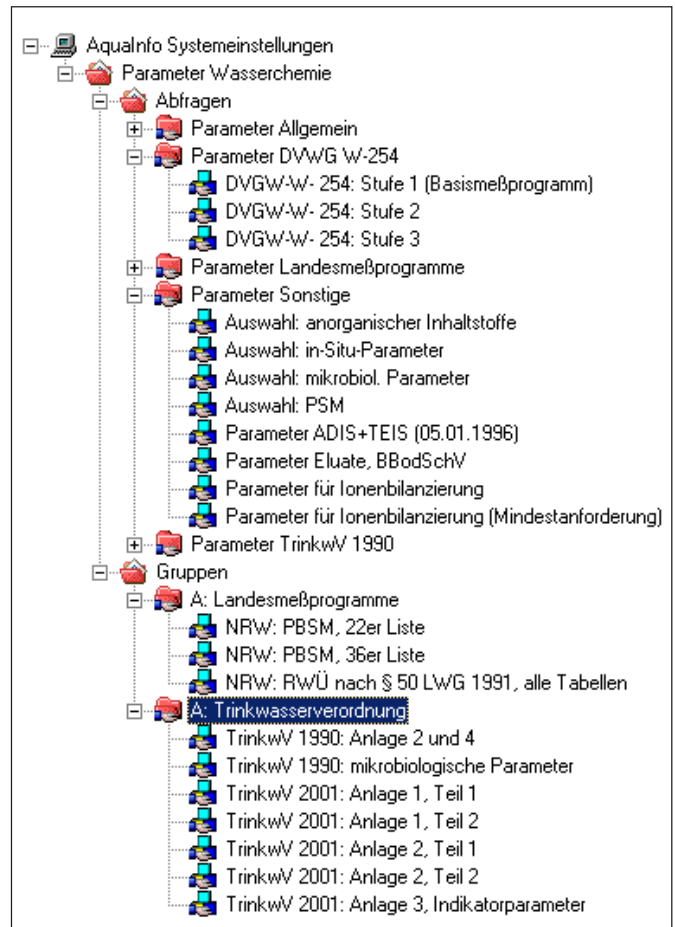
AquaInfo Systemeinstellungen
Parameter Wasserchemie
Abfragen
Parameter Allgemein
Parameter DVWG W-254
DVGW-W- 254: Stufe 1 (Basismeßprogramm)
DVGW-W- 254: Stufe 2
DVGW-W- 254: Stufe 3
Parameter Landesmeßprogramme
Parameter Sonstige
Auswahl: anorganischer Inhaltstoffe
Auswahl: in-Situ-Parameter
Auswahl: mikrobiol. Parameter
Auswahl: PSM
Parameter ADIS+TEIS (05.01.1996)
Parameter Eluate, BBodSchV
Parameter für Ionenbilanzierung
Parameter für Ionenbilanzierung (Mindestanforderung)
Parameter TrinkwV 1990
Gruppen
A: Landesmeßprogramme
NRW: PBSM, 22er Liste
NRW: PBSM, 36er Liste
NRW: RWÜ nach § 50 LWG 1991, alle Tabellen
A: Trinkwasserverordnung
TrinkwV 1990: Anlage 2 und 4
TrinkwV 1990: mikrobiologische Parameter
TrinkwV 2001: Anlage 1, Teil 1
TrinkwV 2001: Anlage 1, Teil 2
TrinkwV 2001: Anlage 2, Teil 1
TrinkwV 2001: Anlage 2, Teil 2
TrinkwV 2001: Anlage 3, Indikatorparameter